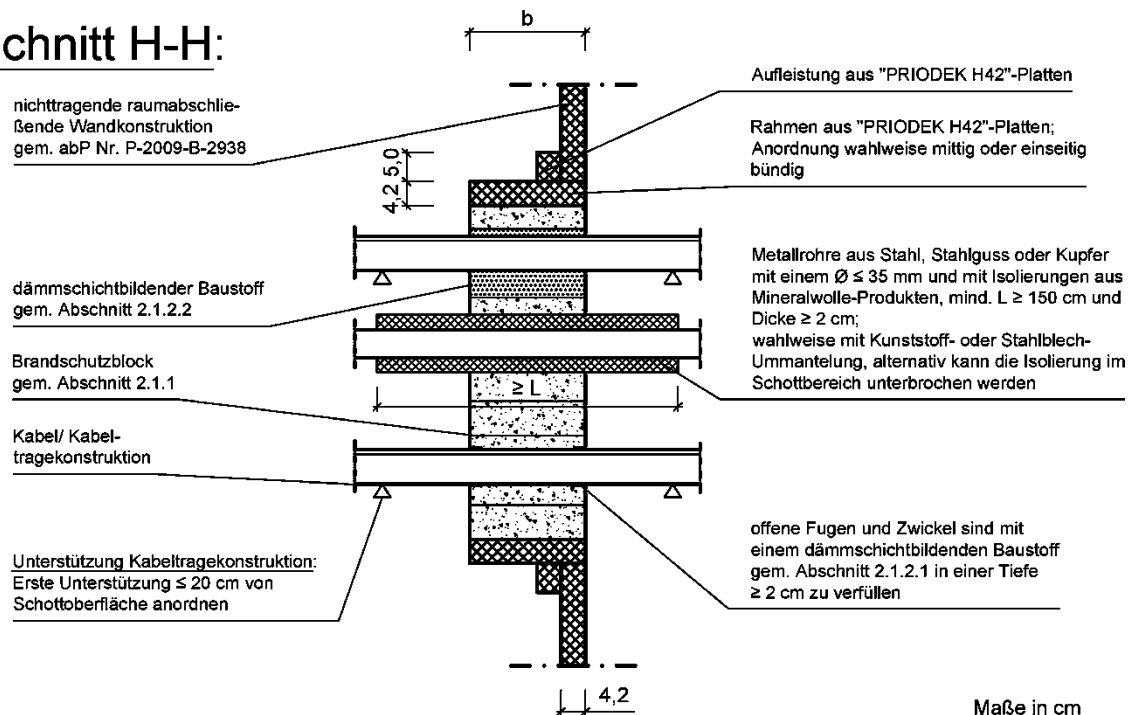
chnitt H-H:

b

nichttragende raumabschließende Wandkonstruktion gem. abP Nr. P-2009-B-2938

4,2 5,0

Aufleistung aus "PRIODEK H42"-Platten

Rahmen aus "PRIODEK H42"-Platten; Anordnung wahlweise mittig oder einseitig bündig

dämmschichtbildender Baustoff gem. Abschnitt 2.1.2.2

Metallrohre aus Stahl, Stahlguss oder Kupfer mit einem Ø ≤ 35 mm und mit Isolierungen aus Mineralwolle-Produkten, mind. L ≥ 150 cm und Dicke ≥ 2 cm;
wahlweise mit Kunststoff- oder Stahlblech-Ummantelung, alternativ kann die Isolierung im Schottbereich unterbrochen werden

Brandschutzblock gem. Abschnitt 2.1.1

≥ L

Kabel/ Kabeltragekonstruktion

offene Fugen und Zwickel sind mit einem dämmschichtbildenden Baustoff gem. Abschnitt 2.1.2.1 in einer Tiefe ≥ 2 cm zu verfüllen

Unterstützung Kabeltragekonstruktion:
Erste Unterstützung ≤ 20 cm von Schottoberfläche anordnen

4,2

Maße in cm